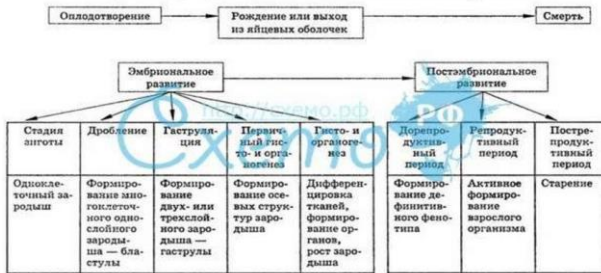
Оплодотворение

Рождение или выход из яйцевых оболочек

Смерть

Эмбриональное развитие

Постэмбриональное развитие

Стадия зиготы

Одноклеточный зародыш

Дробление

Формирование многоклеточного однослойного зародыша — бластулы

Гаструляция

Формирование двух- или трехслойного зародыша — гаструлы

Первичный гисто- и органогенез

Формирование осевых структур зародыша

Гисто- и органогенез

Дифференцировка тканей, формирование органов, рост зародыша

Дорепродуктивный период

Формирование дефинитивного фенотипа

Репродуктивный период

Активное формирование взрослого организма

Пострепродуктивный период

Старение

http://схемо.рф

Схемо РФ